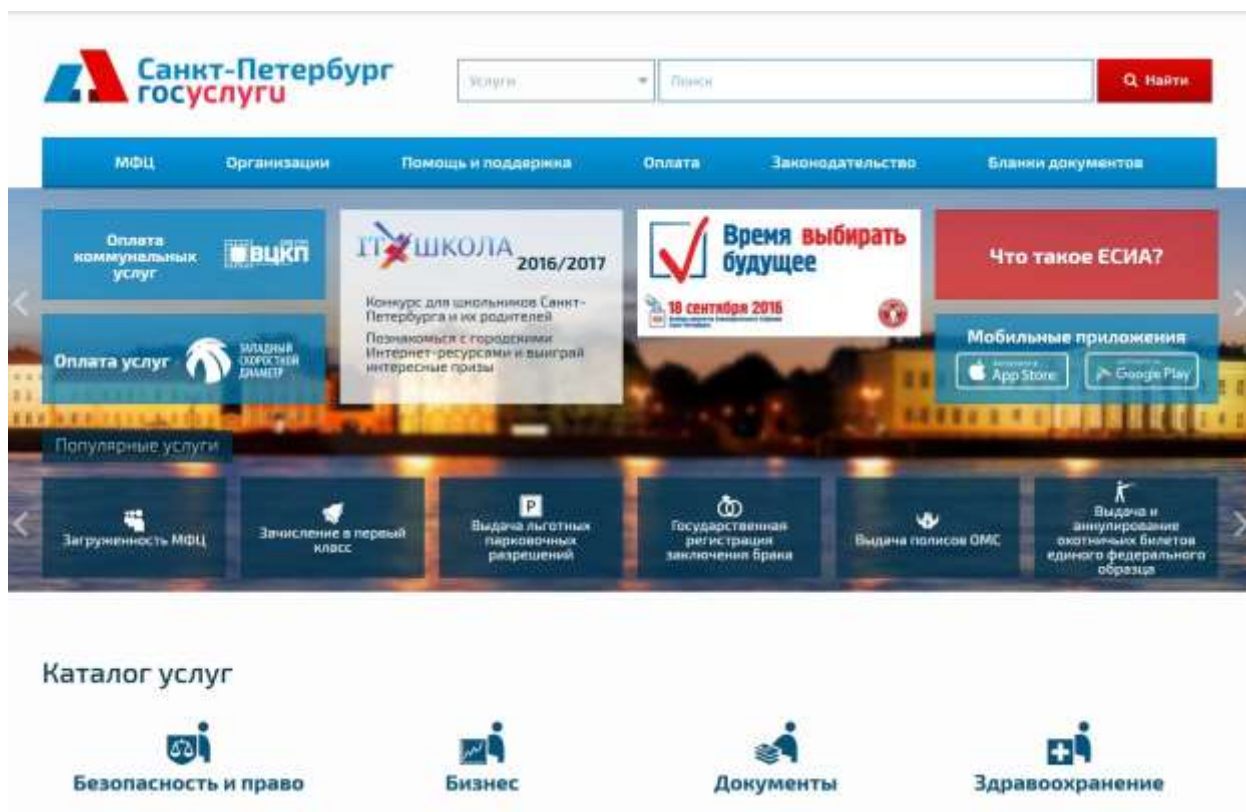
Санкт-Петербург госуслуги

Услуги

Поиск

Найти

МФЦ Организации Помощь и поддержка Оплата Законодательство Бланки документов

Оплата коммунальных услуг ВЦКП

IT ШКОЛА 2016/2017

Конкурс для школьников Санкт-Петербурга и их родителей

Познакомься с городскими Интернет-ресурсами и выиграй интересные призы

Время выбирать будущее

18 сентября 2016

Что такое ЕСИА?

Оплата услуг ЗАПАДНЫЙ СКОРОСТНОЙ ДИАМЕТР

Мобильные приложения

App Store

Google Play

Популярные услуги

Загруженность МФЦ

Зачисление в первый класс

Выдача льготных парковочных разрешений

Государственная регистрация заключения брака

Выдача полисов ОМС

Выдача и аннулирование охотничьих билетов единого федерального образца

Каталог услуг

Безопасность и право

Бизнес

Документы

Здравоохранение